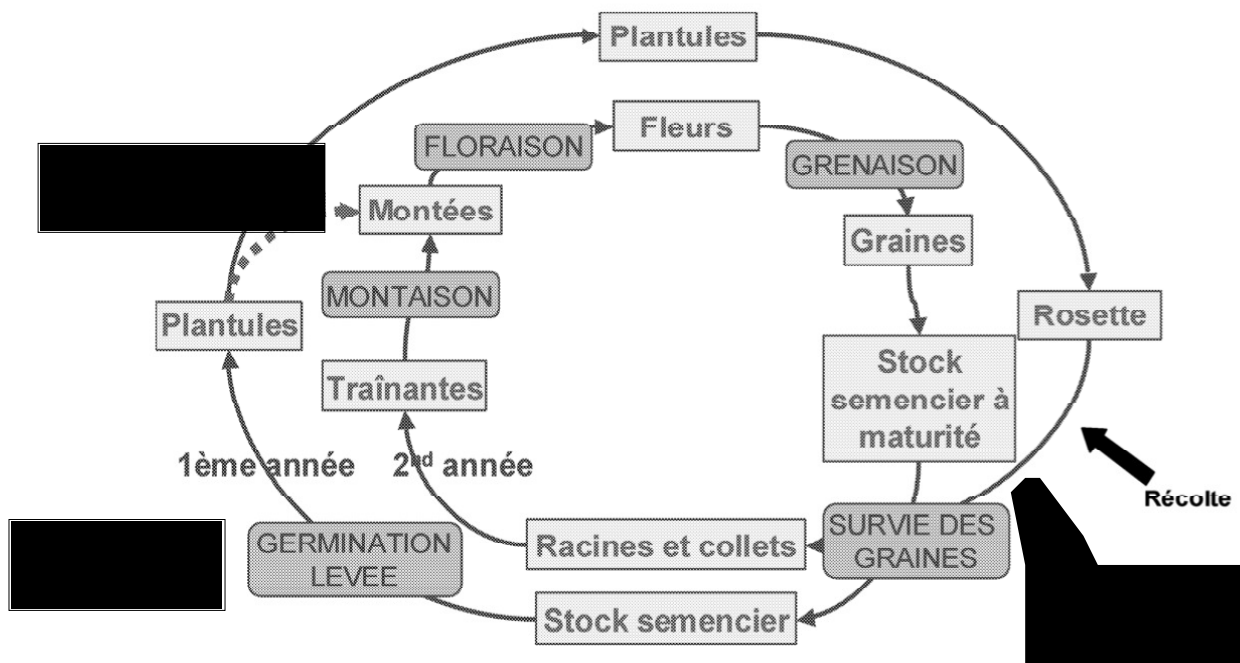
Plantules

FLORAISON

Fleurs

GRENAISON

Montées

Graines

MONTAISON

Rosette

Plantules

Stock semencier à maturité

Traînantes

1ème année

2$^{nd}$ année

Récolte

SURVIE DES GRAINES

GERMINATION LEVEE

Racines et collets

Stock semencier